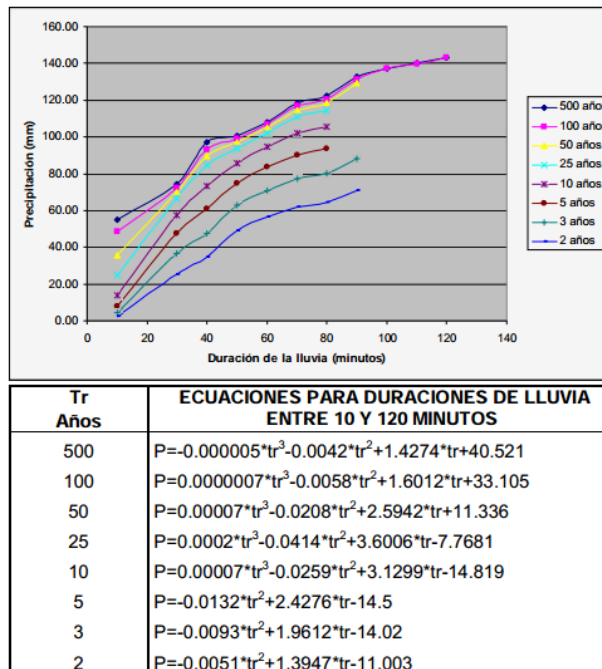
160.00
140.00
120.00
100.00
80.00
60.00
40.00
20.00
0.00

Precipitación (mm)

0 20 40 60 80 100 120 140

Duración de la lluvia (minutos)

500 años
100 años
50 años
25 años
10 años
5 años
3 años
2 años

| Tr Años | ECUACIONES PARA DURACIONES DE LLUVIA ENTRE 10 Y 120 MINUTOS |
|---|---|
| 500 | P=-0.000005*tr$^3$-0.0042*tr$^2$+1.4274*tr+40.521 |
| 100 | P=0.0000007*tr$^3$-0.0058*tr$^2$+1.6012*tr+33.105 |
| 50 | P=0.00007*tr$^3$-0.0208*tr$^2$+2.5942*tr+11.336 |
| 25 | P=0.0002*tr$^3$-0.0414*tr$^2$+3.6006*tr-7.7681 |
| 10 | P=0.00007*tr$^3$-0.0259*tr$^2$+3.1299*tr-14.819 |
| 5 | P=-0.0132*tr$^2$+2.4276*tr-14.5 |
| 3 | P=-0.0093*tr$^2$+1.9612*tr-14.02 |
| 2 | P=-0.0051*tr$^2$+1.3947*tr-11.003 |